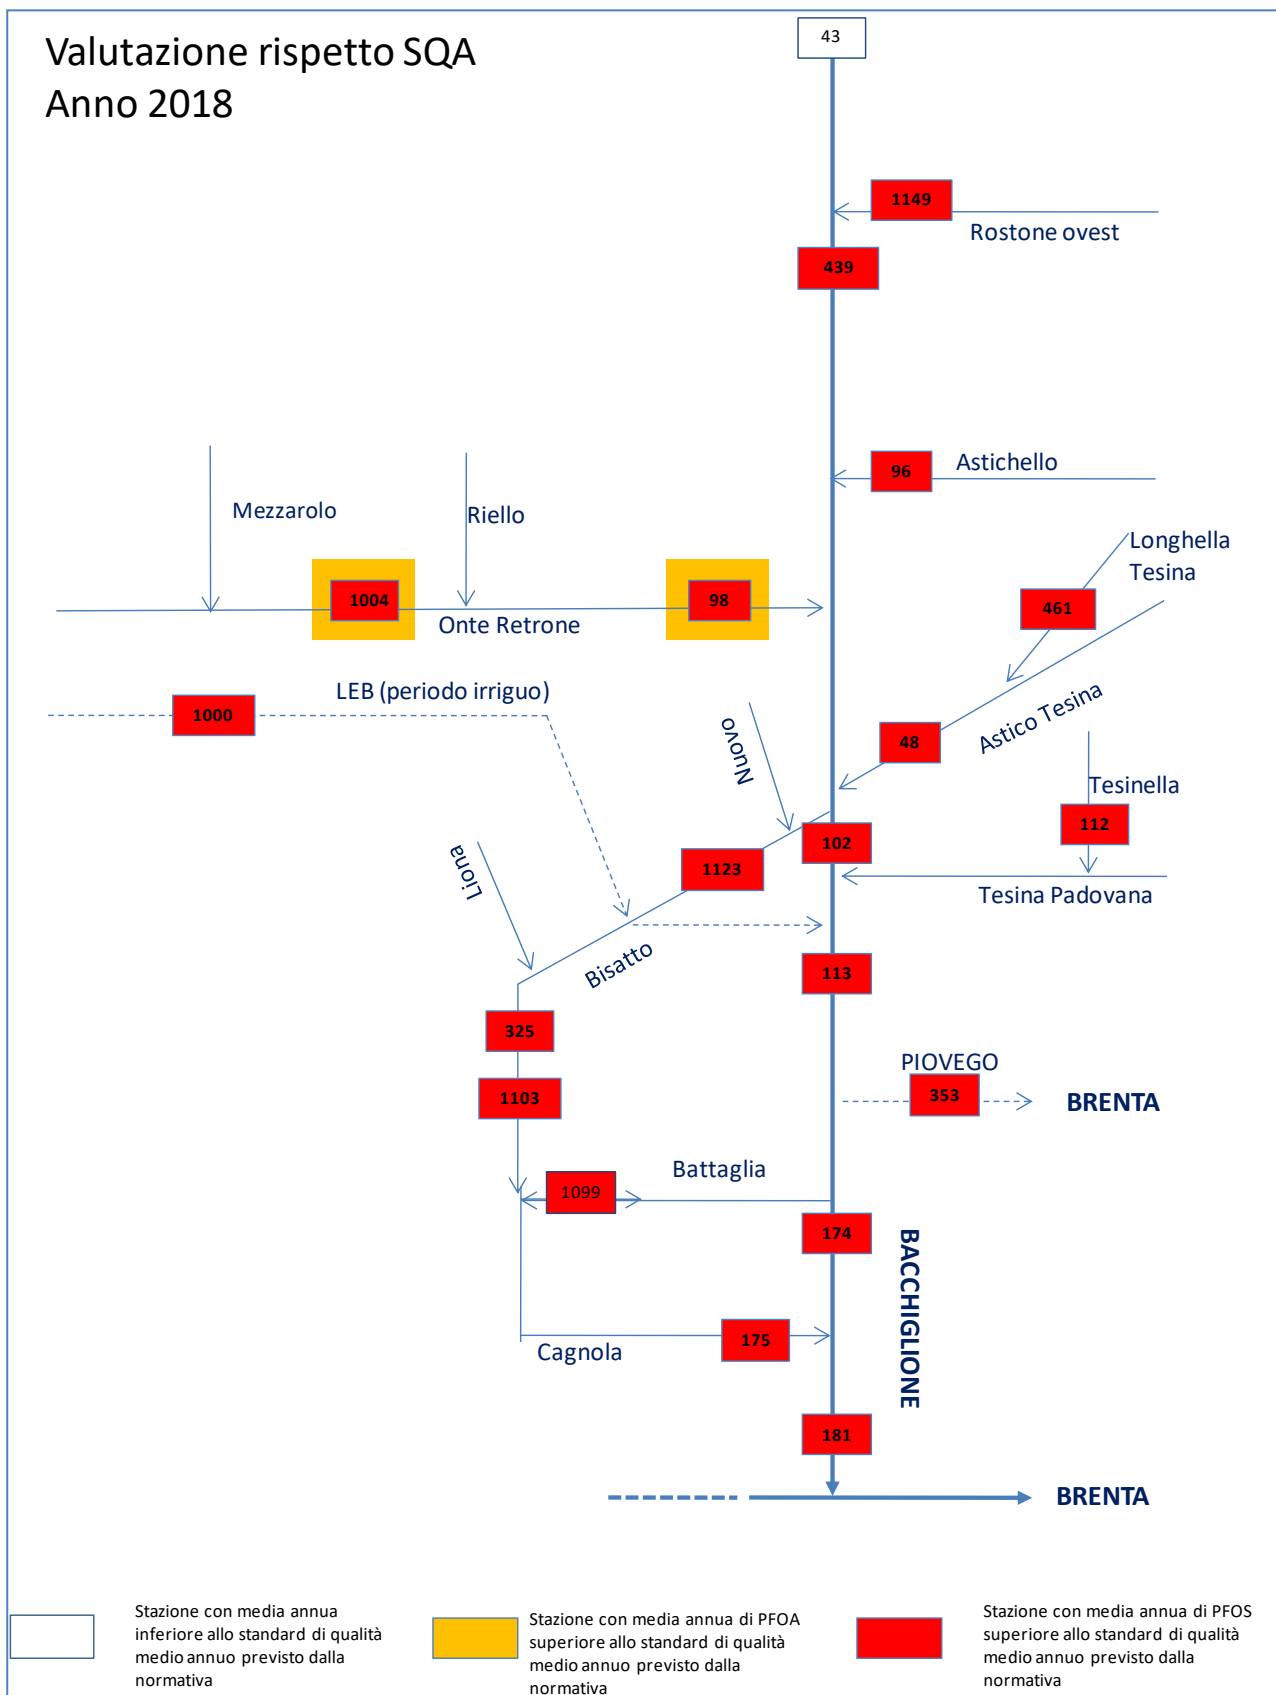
Valutazione rispetto SQA
Anno 2018

43

1149

Rostone ovest

439

96

Astichello

Mezzarolo

Riello

Longhella
Tesina

1004

98

Onte Retrone

461

LEB (periodo irriguo)

1000

Nuovo

48

Astico Tesina

Tesinella

112

102

1123

Liona

Tesina Padovana

Bisatto

113

325

PIOVEGO

353

BRENTA

1103

Battaglia

1099

174

BACCHIGLIONE

175

Cagnola

181

BRENTA

Stazione con media annua inferiore allo standard di qualità medio annuo previsto dalla normativa

Stazione con media annua di PFOA superiore allo standard di qualità medio annuo previsto dalla normativa

Stazione con media annua di PFOS superiore allo standard di qualità medio annuo previsto dalla normativa